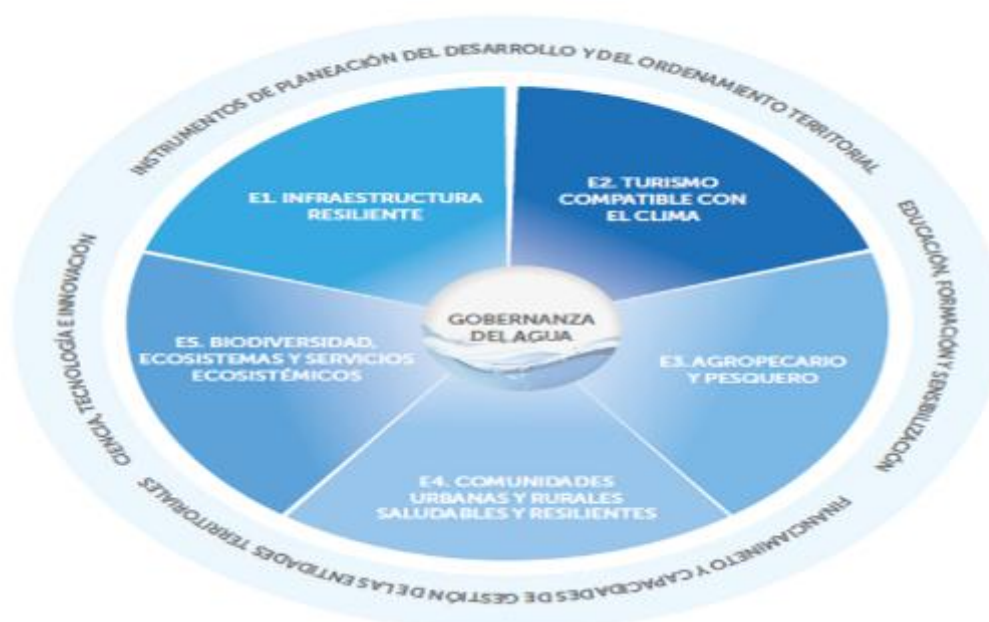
INSTRUMENTOS DE PLANEACIÓN DEL DESARROLLO Y DEL ORDENAMIENTO TERRITORIAL

EDUCACIÓN, FORMACIÓN Y SENSIBILIZACIÓN

FINANCIAMIENTO Y CAPACIDADES DE GESTIÓN DE LAS ENTIDADES TERRITORIALES

CIENCIA, TECNOLOGÍA E INNOVACIÓN

E1. INFRAESTRUCTURA RESILIENTE

E2. TURISMO COMPATIBLE CON EL CLIMA

E3. AGROPECARIO Y PESQUERO

E4. COMUNIDADES URBANAS Y RURALES SALUDABLES Y RESILIENTES

E5. BIODIVERSIDAD, ECOSISTEMAS Y SERVICIOS ECOSISTÉMICOS

GOBERNANZA DEL AGUA